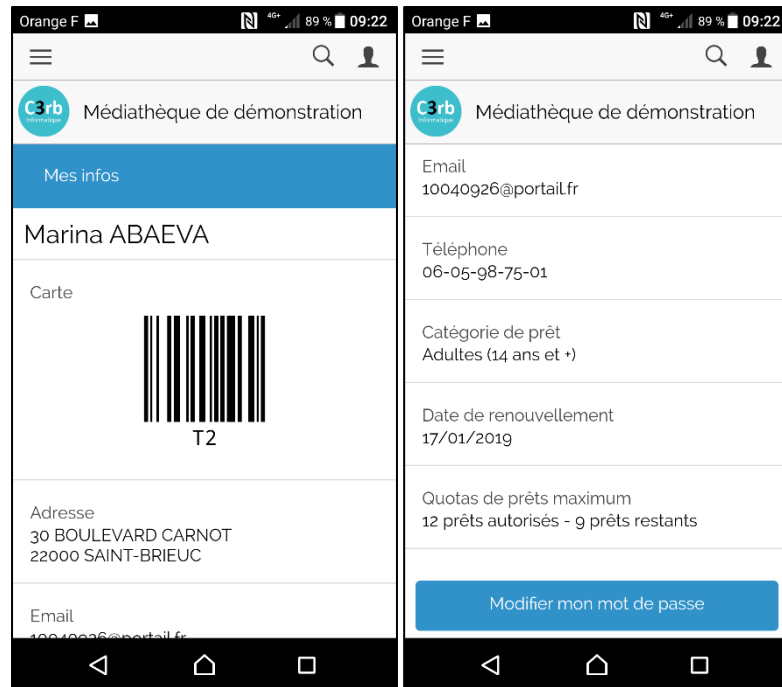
Orange F 4G+ 89 % 09:22

C3rb informatique Médiathèque de démonstration

Mes infos

Marina ABAEVA

Carte

T2

Adresse
30 BOULEVARD CARNOT
22000 SAINT-BRIEUC

Email
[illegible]

Orange F 4G+ 89 % 09:22

C3rb informatique Médiathèque de démonstration

Email
10040926@portail.fr

Téléphone
06-05-98-75-01

Catégorie de prêt
Adultes (14 ans et +)

Date de renouvellement
17/01/2019

Quotas de prêts maximum
12 prêts autorisés - 9 prêts restants

Modifier mon mot de passe